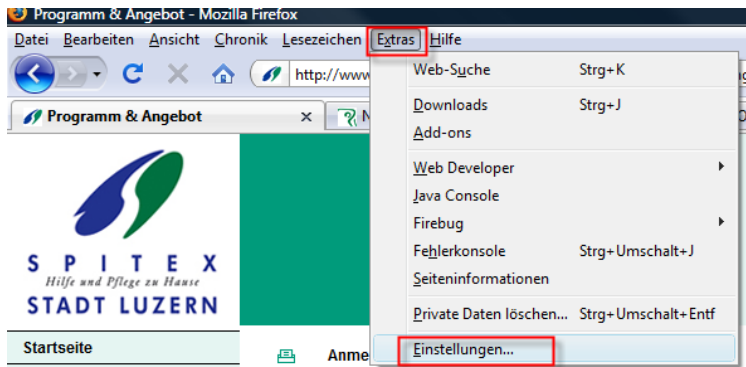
Programm & Angebot - Mozilla Firefox

Datei Bearbeiten Ansicht Chronik Lesezeichen Extras Hilfe

http://www

Programm & Angebot ×

Web-Suche Strg+K

Downloads Strg+J

Add-ons

Web Developer

Java Console

Firebug

Fehlerkonsole Strg+Umschalt+J

Seiteninformationen

Private Daten löschen... Strg+Umschalt+Entf

Einstellungen...

S P I T E X
Hilfe und Pflege zu Hause
STADT LUZERN

Startseite

Anme